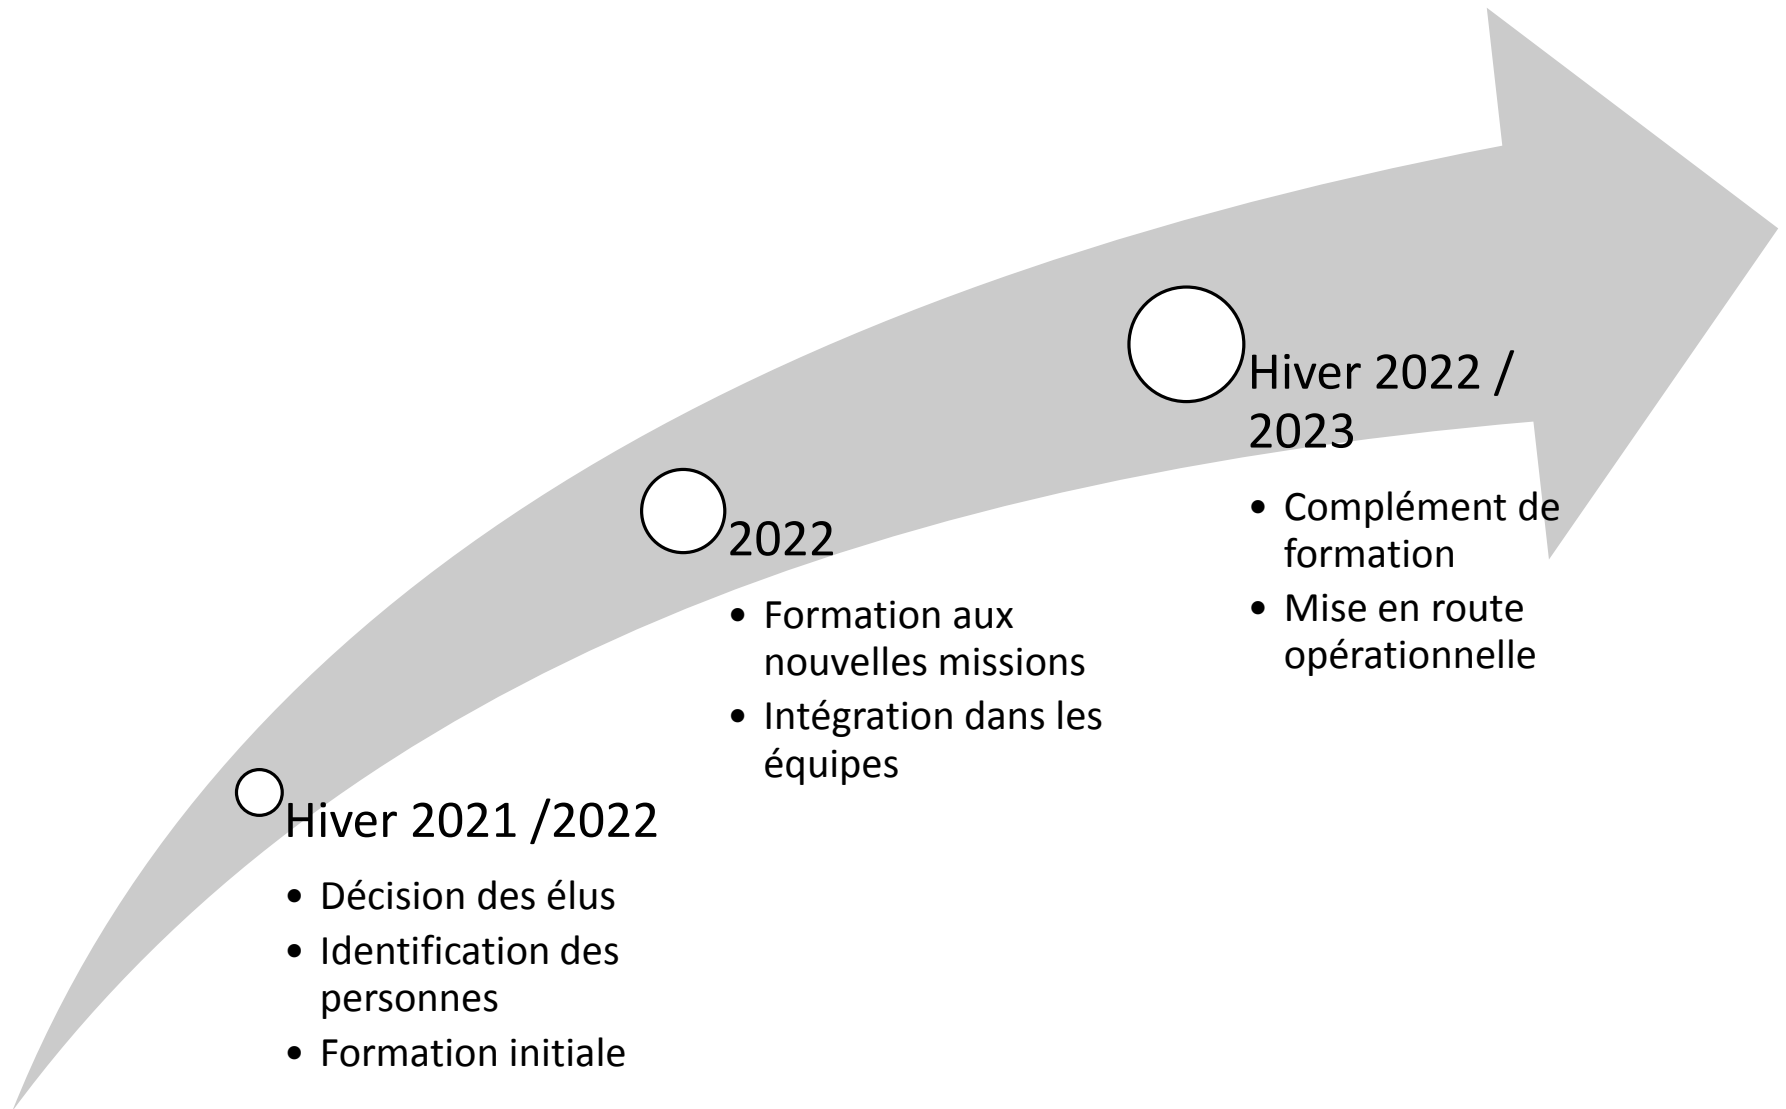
Hiver 2021 /2022

- Décision des élus
- Identification des personnes
- Formation initiale

2022

- Formation aux nouvelles missions
- Intégration dans les équipes

Hiver 2022 / 2023

- Complément de formation
- Mise en route opérationnelle